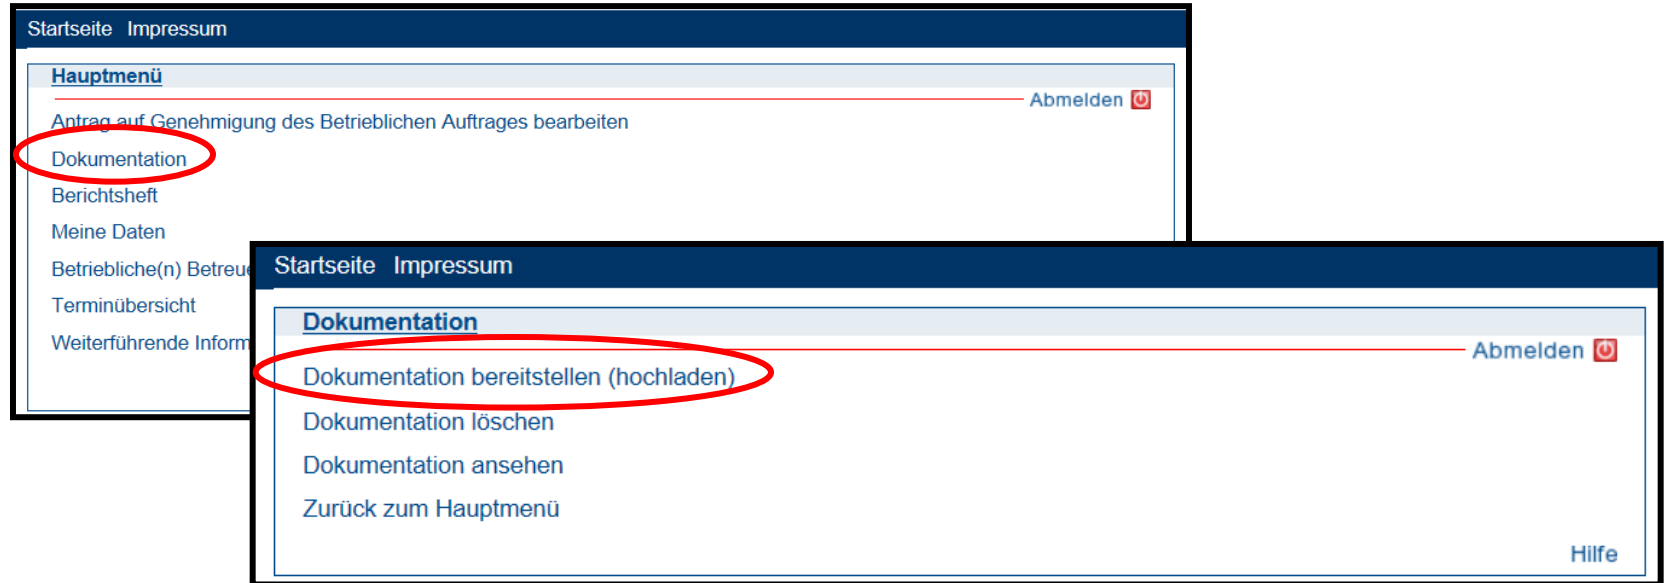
Startseite Impressum

Hauptmenü

Abmelden

Antrag auf Genehmigung des Betrieblichen Auftrages bearbeiten

Dokumentation

Berichtsheft

Meine Daten

Betriebliche(n) Betreu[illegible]

Terminübersicht

Weiterführende Inform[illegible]

Startseite Impressum

Dokumentation

Abmelden

Dokumentation bereitstellen (hochladen)

Dokumentation löschen

Dokumentation ansehen

Zurück zum Hauptmenü

Hilfe